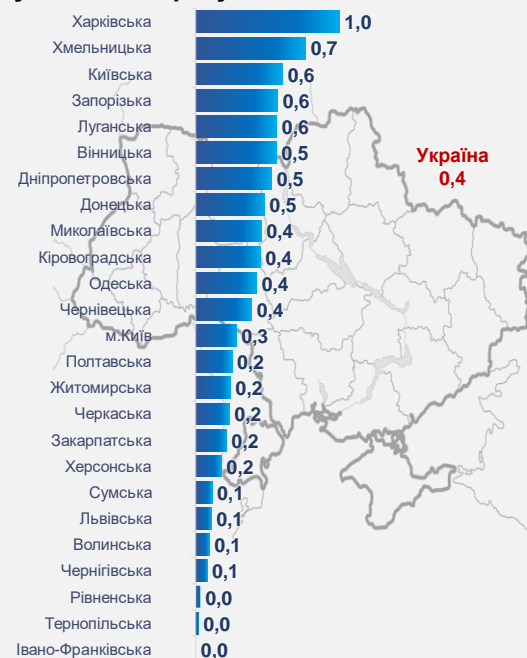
Харківська 1,0
Хмельницька 0,7
Київська 0,6
Запорізька 0,6
Луганська 0,6
Вінницька 0,5
Дніпропетровська 0,5
Донецька 0,5
Миколаївська 0,4
Кіровоградська 0,4
Одеська 0,4
Чернівецька 0,4
м.Київ 0,3
Полтавська 0,2
Житомирська 0,2
Черкаська 0,2
Закарпатська 0,2
Херсонська 0,2
Сумська 0,1
Львівська 0,1
Волинська 0,1
Чернігівська 0,1
Рівненська 0,0
Тернопільська 0,0
Івано-Франківська 0,0

Україна
0,4